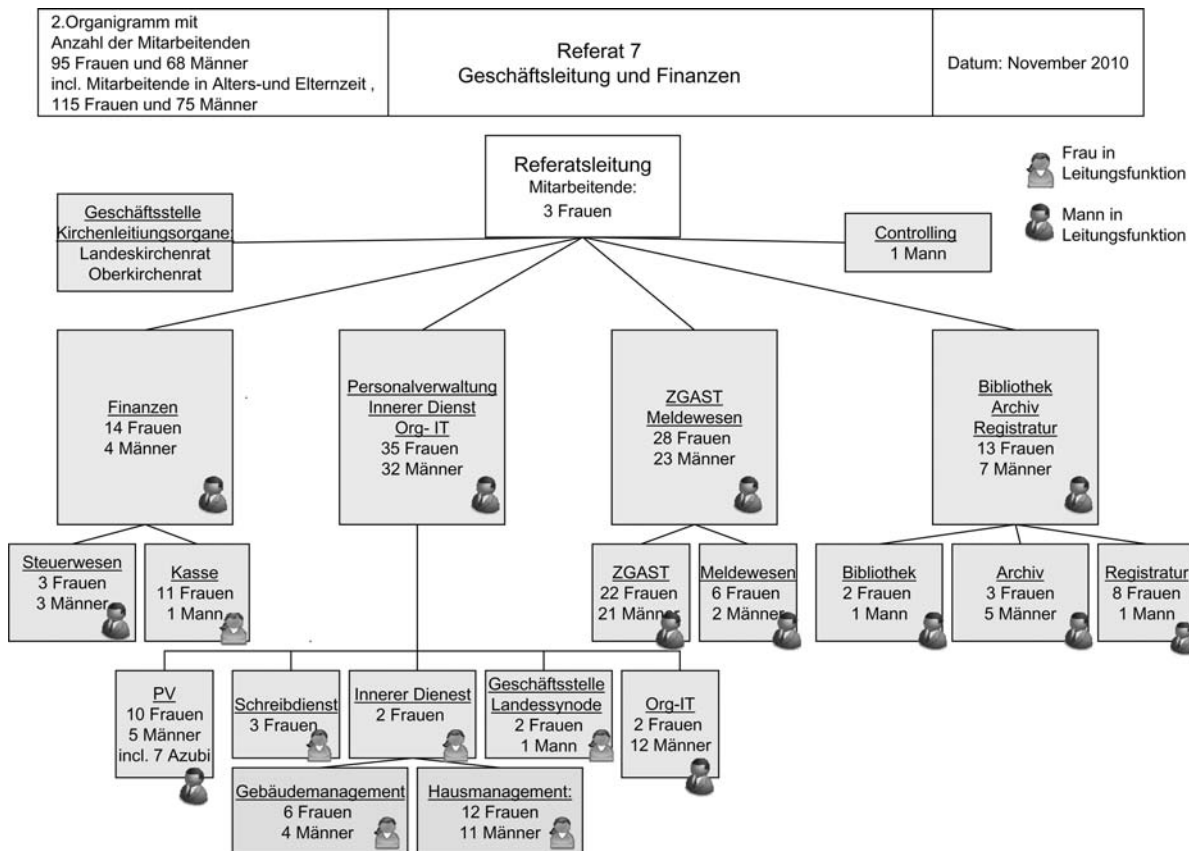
2.Organigramm mit Anzahl der Mitarbeitenden 95 Frauen und 68 Männer incl. Mitarbeitende in Alters-und Elternzeit , 115 Frauen und 75 Männer

Referat 7
Geschäftsleitung und Finanzen

Datum: November 2010

Referatsleitung
Mitarbeitende:
3 Frauen

Frau in Leitungsfunktion

Mann in Leitungsfunktion

Geschäftsstelle Kirchenleitungsorgane:
Landeskirchenrat
Oberkirchenrat

Controlling
1 Mann

Finanzen
14 Frauen
4 Männer

Personalverwaltung
Innerer Dienst
Org- IT
35 Frauen
32 Männer

ZGAST
Meldewesen
28 Frauen
23 Männer

Bibliothek
Archiv
Registratur
13 Frauen
7 Männer

Steuerwesen
3 Frauen
3 Männer

Kasse
11 Frauen
1 Mann

ZGAST
22 Frauen
21 Männer

Meldewesen
6 Frauen
2 Männer

Bibliothek
2 Frauen
1 Mann

Archiv
3 Frauen
5 Männer

Registratur
8 Frauen
1 Mann

PV
10 Frauen
5 Männer
incl. 7 Azubi

Schreibdienst
3 Frauen

Innerer Dienst
2 Frauen

Geschäftsstelle
Landessynode
2 Frauen
1 Mann

Org-IT
2 Frauen
12 Männer

Gebäudemanagement
6 Frauen
4 Männer

Hausmanagement:
12 Frauen
11 Männer